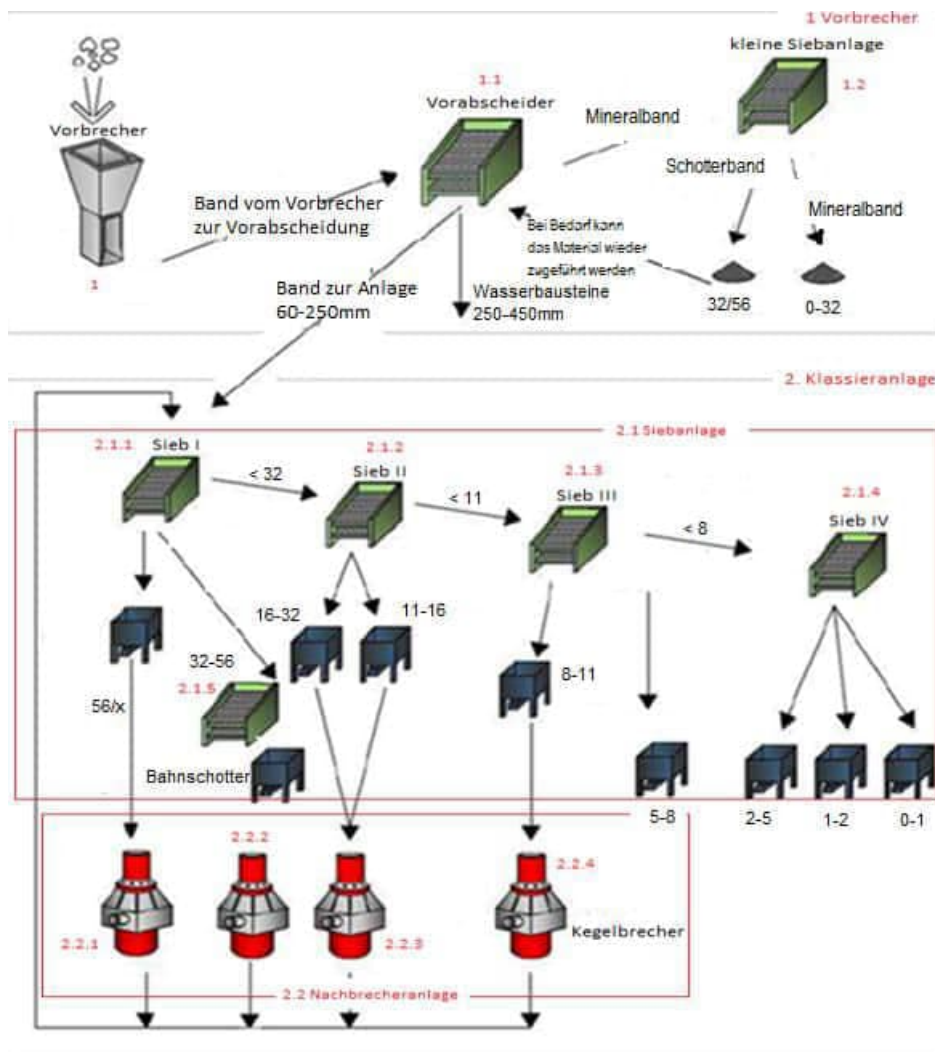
1 Vorbrecher

kleine Siebanlage

1.2

1.1

Vorabscheider

Mineralband

Vorbrecher

Schotterband

Band vom Vorbrecher zur Vorabscheidung

Mineralband

Bei Bedarf kann das Material wieder zugeführt werden

1

Band zur Anlage 60-250mm

Wasserbausteine 250-450mm

32/56

0-32

2. Klassieranlage

2.1 Siebanlage

2.1.1

Sieb I

< 32

2.1.2

Sieb II

< 11

2.1.3

Sieb III

< 8

2.1.4

Sieb IV

16-32

11-16

32-56

8-11

2.1.5

56/x

Bahnschotter

5-8

2-5

1-2

0-1

2.2.2

2.2.4

2.2.1

2.2.3

Kegelbrecher

2.2 Nachbrecheranlage